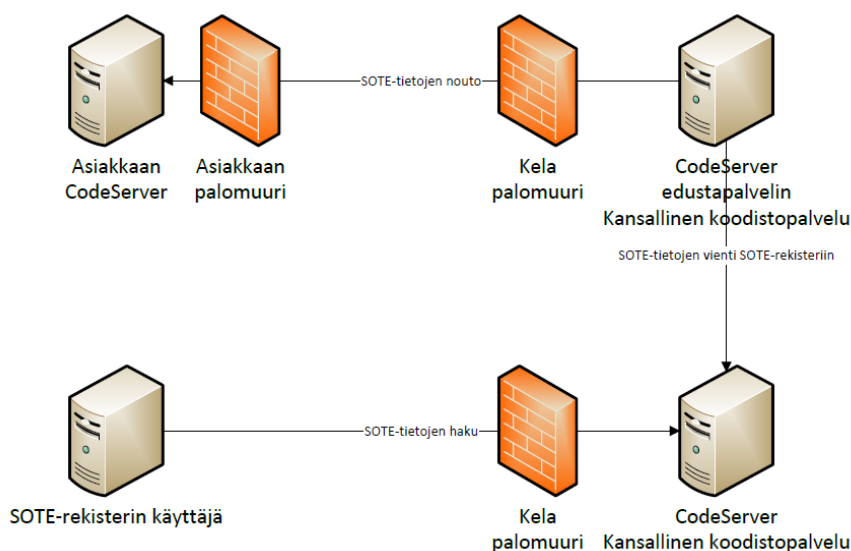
SOTE-tietojen nouto

Asiakkaan CodeServer

Asiakkaan palomuuri

Kela palomuuri

CodeServer edustapalvelin Kansallinen koodistopalvelu

SOTE-tietojen vienti SOTE-rekisteriin

SOTE-tietojen haku

SOTE-rekisterin käyttäjä

Kela palomuuri

CodeServer Kansallinen koodistopalvelu